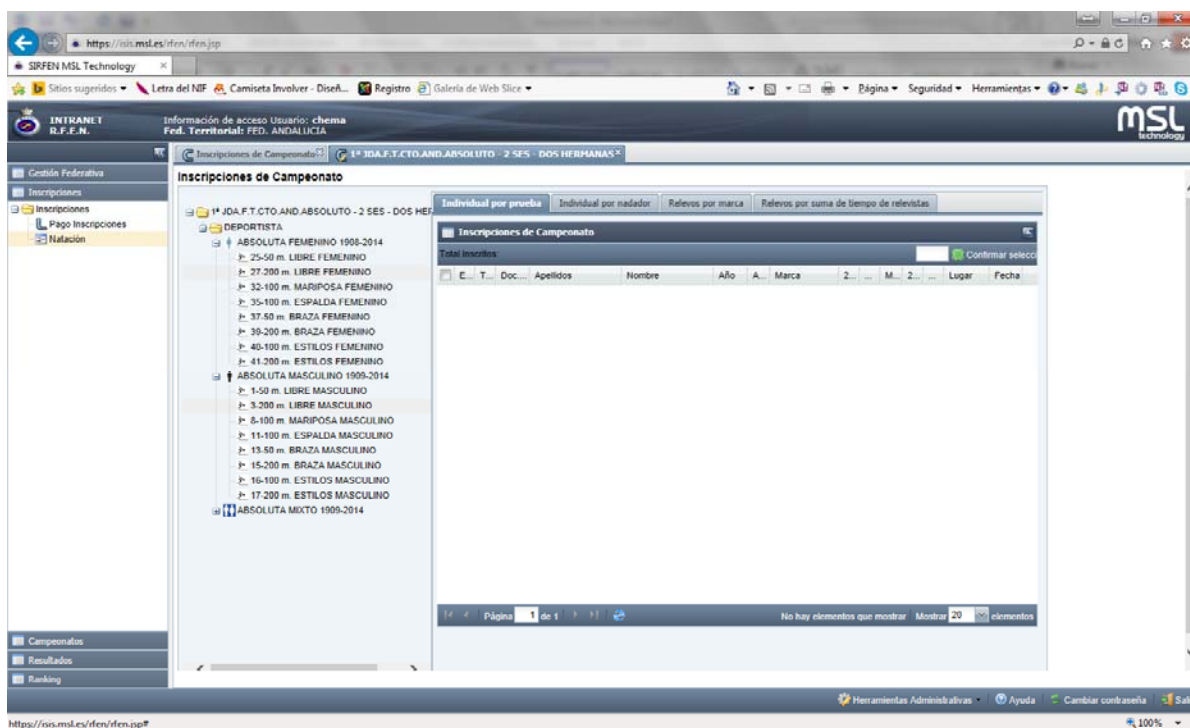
https://isis.msl.es/rfen/rfen.jsp

SIRFEN MSL Technology

Sitios sugeridos ▾ Letra del NIF Camiseta Involver - Diseñ... Registro Galería de Web Slice ▾

Página ▾ Seguridad ▾ Herramientas ▾

INTRANET R.F.E.N.

Información de acceso Usuario: chema
Fed. Territorial: FED. ANDALUCIA

MSL technology

Inscripciones de Campeonato
1ª JDA.F.T.CTO.AND.ABSOLUTO - 2 SES - DOS HERMANAS

Gestión Federativa
Inscripciones
Inscripciones
Pago Inscripciones
Natación

Inscripciones de Campeonato

1ª JDA.F.T.CTO.AND.ABSOLUTO - 2 SES - DOS HEF
DEPORTISTA
ABSOLUTA FEMENINO 1908-2014
25-50 m. LIBRE FEMENINO
27-200 m. LIBRE FEMENINO
32-100 m. MARIPOSA FEMENINO
35-100 m. ESPALDA FEMENINO
37-50 m. BRAZA FEMENINO
39-200 m. BRAZA FEMENINO
40-100 m. ESTILOS FEMENINO
41-200 m. ESTILOS FEMENINO
ABSOLUTA MASCULINO 1909-2014
1-50 m. LIBRE MASCULINO
3-200 m. LIBRE MASCULINO
8-100 m. MARIPOSA MASCULINO
11-100 m. ESPALDA MASCULINO
13-50 m. BRAZA MASCULINO
15-200 m. BRAZA MASCULINO
16-100 m. ESTILOS MASCULINO
17-200 m. ESTILOS MASCULINO
ABSOLUTA MIXTO 1909-2014

Individual por prueba | Individual por nadador | Relevos por marca | Relevos por suma de tiempo de relevistas

Inscripciones de Campeonato
Total inscritos
Confirmar selecci

| E... | T... | Doc... | Apellidos | Nombre | Año | A... | Marca | 2... | ... | M... | 2... | ... | Lugar | Fecha |
|---|---|---|---|---|---|---|---|---|---|---|---|---|---|---|

Página 1 de 1
No hay elementos que mostrar Mostrar 20 elementos

Campeonatos
Resultados
Ranking

Herramientas Administrativas ▾ Ayuda Cambiar contraseña Sal

https://isis.msl.es/rfen/rfen.jsp#
100%